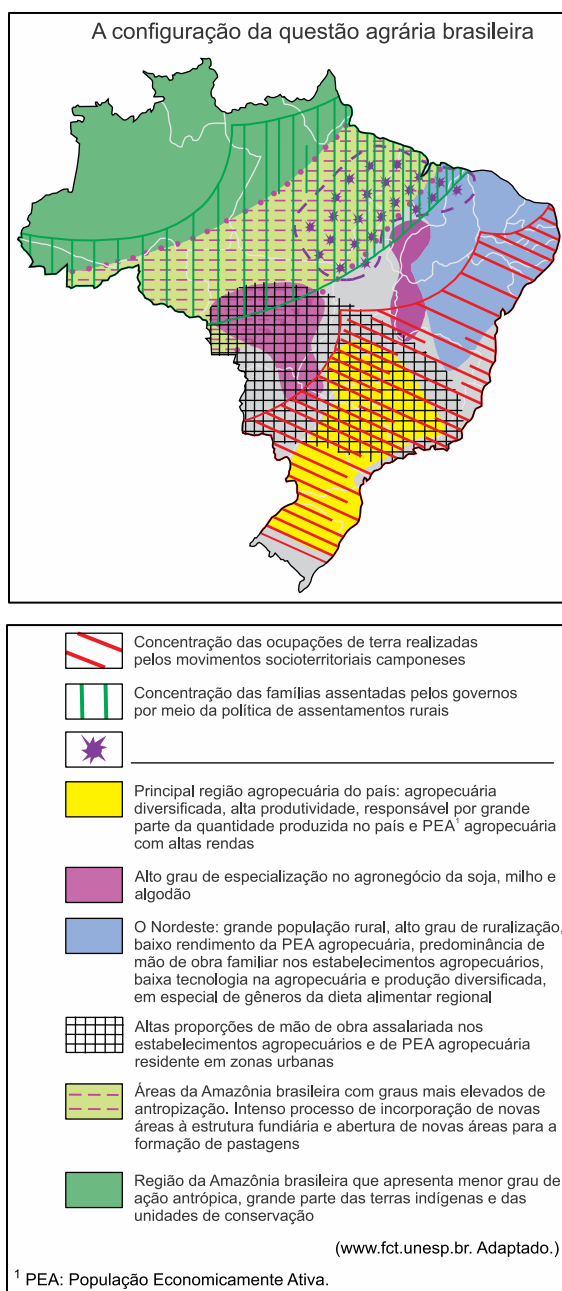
A configuração da questão agrária brasileira

Concentração das ocupações de terra realizadas pelos movimentos socioterritoriais camponeses

Concentração das famílias assentadas pelos governos por meio da política de assentamentos rurais

Principal região agropecuária do país: agropecuária diversificada, alta produtividade, responsável por grande parte da quantidade produzida no país e PEA$^1$ agropecuária com altas rendas

Alto grau de especialização no agronegócio da soja, milho e algodão

O Nordeste: grande população rural, alto grau de ruralização, baixo rendimento da PEA agropecuária, predominância de mão de obra familiar nos estabelecimentos agropecuários, baixa tecnologia na agropecuária e produção diversificada, em especial de gêneros da dieta alimentar regional

Altas proporções de mão de obra assalariada nos estabelecimentos agropecuários e de PEA agropecuária residente em zonas urbanas

Áreas da Amazônia brasileira com graus mais elevados de antropização. Intenso processo de incorporação de novas áreas à estrutura fundiária e abertura de novas áreas para a formação de pastagens

Região da Amazônia brasileira que apresenta menor grau de ação antrópica, grande parte das terras indígenas e das unidades de conservação

(www.fct.unesp.br. Adaptado.)

$^1$ PEA: População Economicamente Ativa.